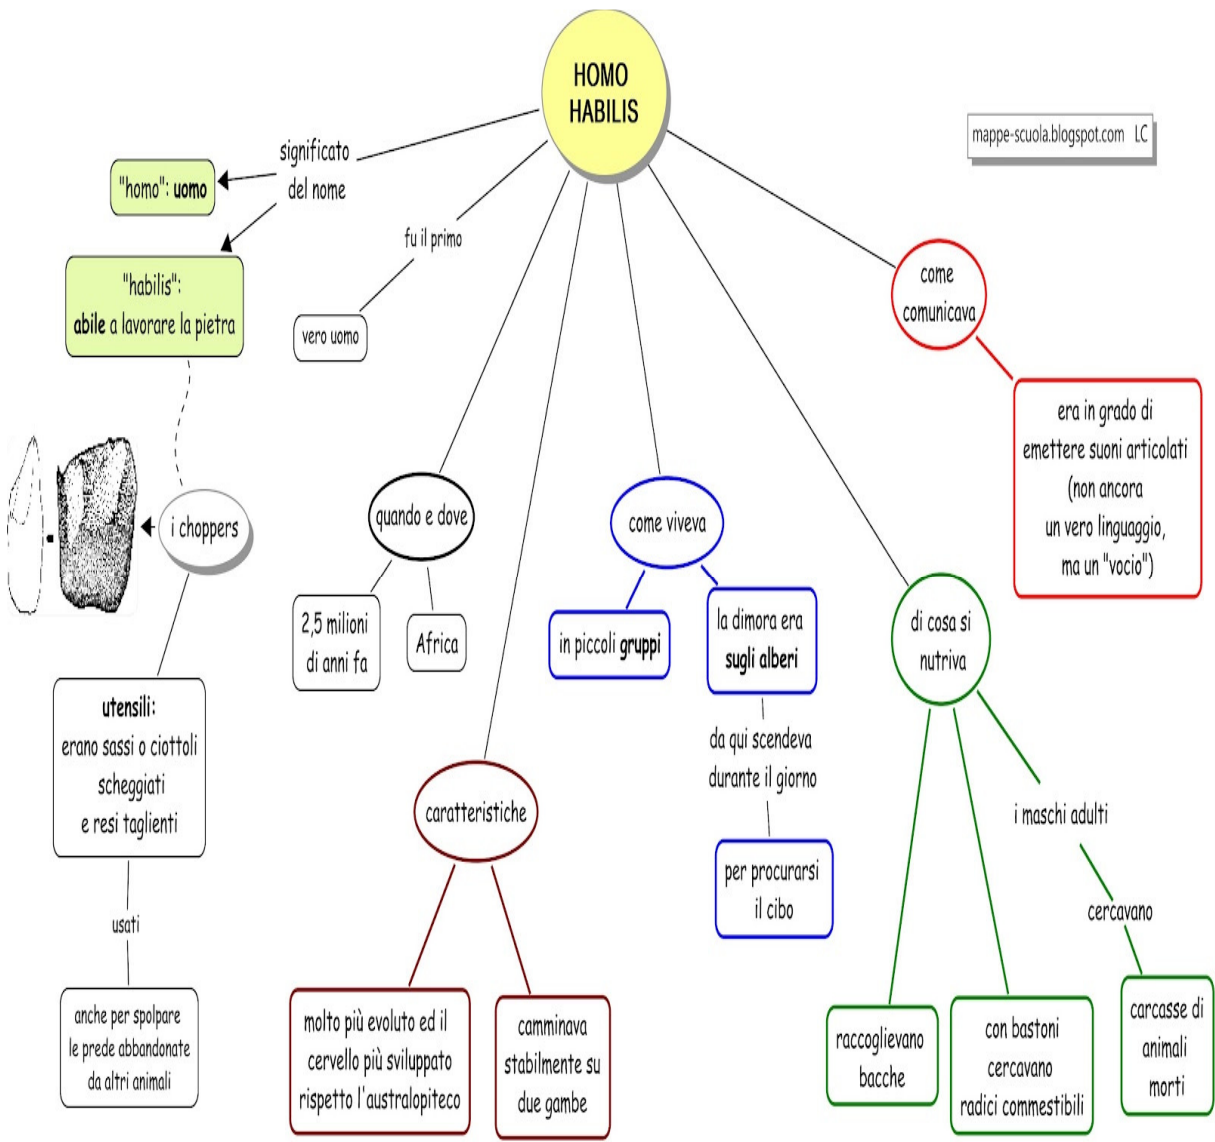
HOMO HABILIS

mappe-scuola.blogspot.com LC

significato del nome

"homo": uomo

"habilis": abile a lavorare la pietra

fu il primo

vero uomo

i choppers

utensili: erano sassi o ciottoli scheggiati e resi taglienti

usati

anche per spolpare le prede abbandonate da altri animali

quando e dove

2,5 milioni di anni fa

Africa

caratteristiche

molto più evoluto ed il cervello più sviluppato rispetto l'australopiteco

camminava stabilmente su due gambe

come viveva

in piccoli gruppi

la dimora era sugli alberi

da qui scendeva durante il giorno

per procurarsi il cibo

di cosa si nutriva

raccoglievano bacche

con bastoni cercavano radici commestibili

i maschi adulti

cercavano

carcasse di animali morti

come comunicava

era in grado di emettere suoni articolati (non ancora un vero linguaggio, ma un "vocio")